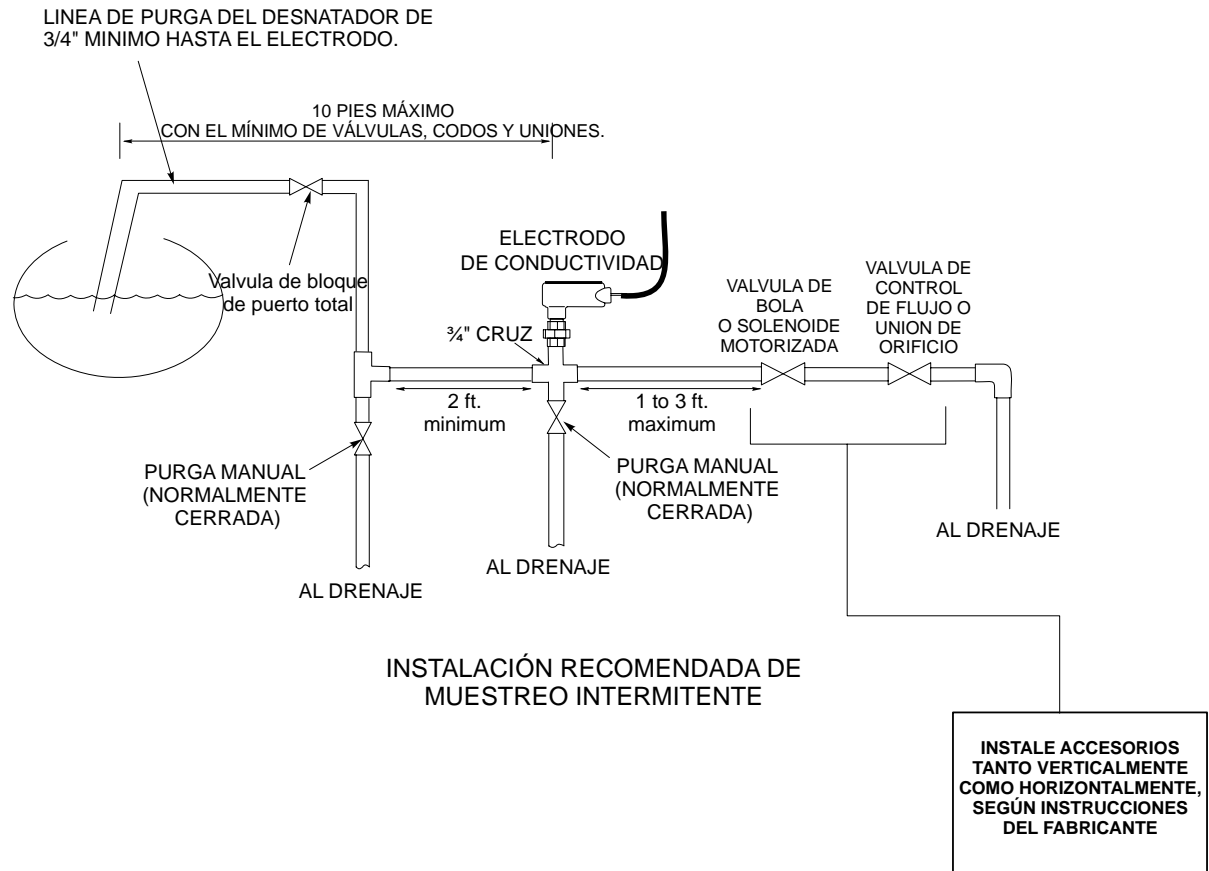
LINEA DE PURGA DEL DESNATADOR DE 3/4" MINIMO HASTA EL ELECTRODO.

10 PIES MÁXIMO
CON EL MÍNIMO DE VÁLVULAS, CODOS Y UNIONES.

Valvula de bloque de puerto total

ELECTRODO DE CONDUCTIVIDAD

VALVULA DE BOLA O SOLENOIDE MOTORIZADA

VALVULA DE CONTROL DE FLUJO O UNION DE ORIFICIO

¾" CRUZ

2 ft. minimum

1 to 3 ft. maximum

PURGA MANUAL (NORMALMENTE CERRADA)

PURGA MANUAL (NORMALMENTE CERRADA)

AL DRENAJE

AL DRENAJE

AL DRENAJE

INSTALACIÓN RECOMENDADA DE MUESTREO INTERMITENTE

INSTALE ACCESORIOS TANTO VERTICALMENTE COMO HORIZONTALMENTE, SEGÚN INSTRUCCIONES DEL FABRICANTE